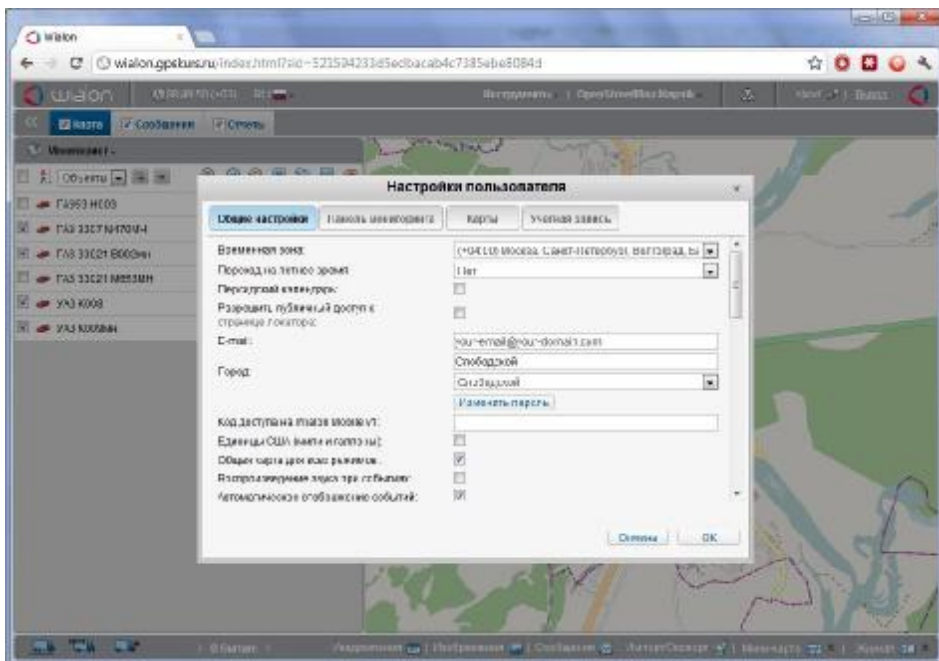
Wialon

wialon.gpsbus.ru/index.html?sid=521594233d5ecbacab4c7385abe8084d

wialon

Выход

Карта Сообщения Отчеты

Мониторинг

Объекты

ГАЗ 53 Н003

ГАЗ 3307 М470МУ

ГАЗ 33021 В003НУ

ГАЗ 33021 М653МН

УАЗ К008

УАЗ К008АН

Настройки пользователя

Общие настройки | Панель мониторинга | Карты | Учетная запись

Временная зона: (+04:00) Москва, Санкт-Петербург, Волгоград, Бу

Переход на летнее время: Нет

Персидский календарь:

Разрешить публичный доступ к странице локатора:

E-mail: your-email@your-domain.com

Город: Слободской

Слободской

Изменить пароль

Код доступа на Wialon Mobile v1:

Единицы США (мили и галлоны):

Общая карта для всех режимов:

Воспроизводимый звук при событиях:

Автоматическое отображение событий:

Отмена OK